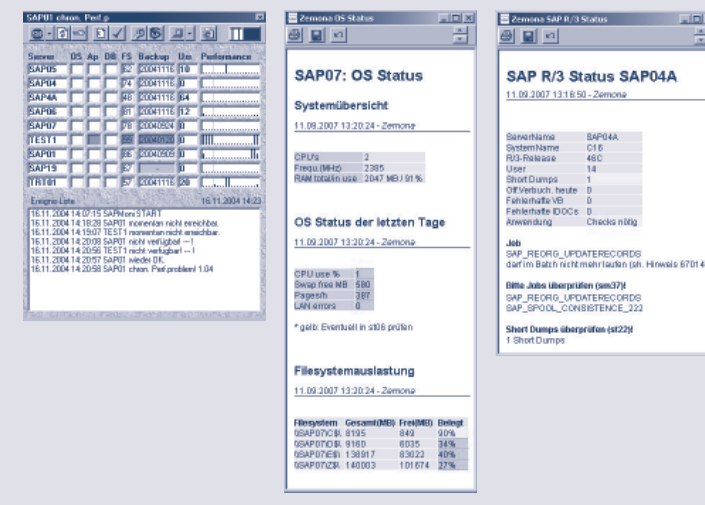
SAP01 chron. Perf.p

| Server | OS | Ap | DB | FS | Backup | Um | Performance |
|---|---|---|---|---|---|---|---|
| SAP05 | | | | 52 | 20041116 | 18 | |
| SAP04 | | | | 74 | 20041116 | 8 | |
| SAP4A | | | | 48 | 20041116 | 84 | |
| SAP06 | | | | 81 | 20041116 | 12 | |
| SAP07 | | | | 78 | 20040924 | 0 | |
| TEST1 | | | | 88 | 20040923 | 0 | |
| SAP01 | | | | 85 | 20040909 | 0 | |
| SAP19 | | | | 57 | - | 0 | |
| TRT01 | | | | 57 | 20041116 | 28 | |

Ereignis-Liste 16.11.2004 14:23

16.11.2004 14:07:15 SAPMoni START
16.11.2004 14:18:28 SAP01 momentan nicht erreichbar.
16.11.2004 14:19:07 TEST1 momentan nicht erreichbar.
16.11.2004 14:20:08 SAP01 nicht verfügbar! --- !
16.11.2004 14:20:56 TEST1 nicht verfügbar! --- !
16.11.2004 14:20:57 SAP01 wieder OK.
16.11.2004 14:20:58 SAP01 chron. Perf problem! 1.04

Zemona OS Status

SAP07: OS Status

Systemübersicht

11.09.2007 13:20:24 - Zemona

| | |
|---|---|
| CPU's | 2 |
| Frequ.(MHz) | 2385 |
| RAM total/in use | 2047 MB / 91 % |

OS Status der letzten Tage

11.09.2007 13:20:24 - Zemona

| | |
|---|---|
| CPU use % | 1 |
| Swap free MB | 580 |
| Pages/h | 387 |
| LAN errors | 0 |

* gelb: Eventuell in st06 prüfen

Filesystemauslastung

11.09.2007 13:20:24 - Zemona

| Filesystem | Gesamt(MB) | Frei(MB) | Belegt |
|---|---|---|---|
| \\SAP07\C\$\ | 8195 | 849 | 90% |
| \\SAP07\D\$\ | 9160 | 6035 | 34% |
| \\SAP07\E\$\ | 138917 | 83022 | 40% |
| \\SAP07\Z\$\ | 140003 | 101674 | 27% |

Zemona SAP R/3 Status

SAP R/3 Status SAP04A

11.09.2007 13:18:50 - Zemona

| | |
|---|---|
| ServerName | SAP04A |
| SystemName | C16 |
| R/3-Release | 46C |
| User | 14 |
| Short Dumps | 1 |
| Off.Verbuch. heute | 0 |
| Fehlerhafte VB | 0 |
| Fehlerhafte IDOCs | 0 |
| Anwendung | Checks nötig |

Job
SAP_REORG_UPDATERECORDS
darf im Batch nicht mehr laufen (sh. Hinweis 67014

Bitte Jobs überprüfen (sm37)!
SAP_REORG_UPDATERECORDS
SAP_SPOOL_CONSISTENCE_222

Short Dumps überprüfen (st22)!
1 Short Dumps